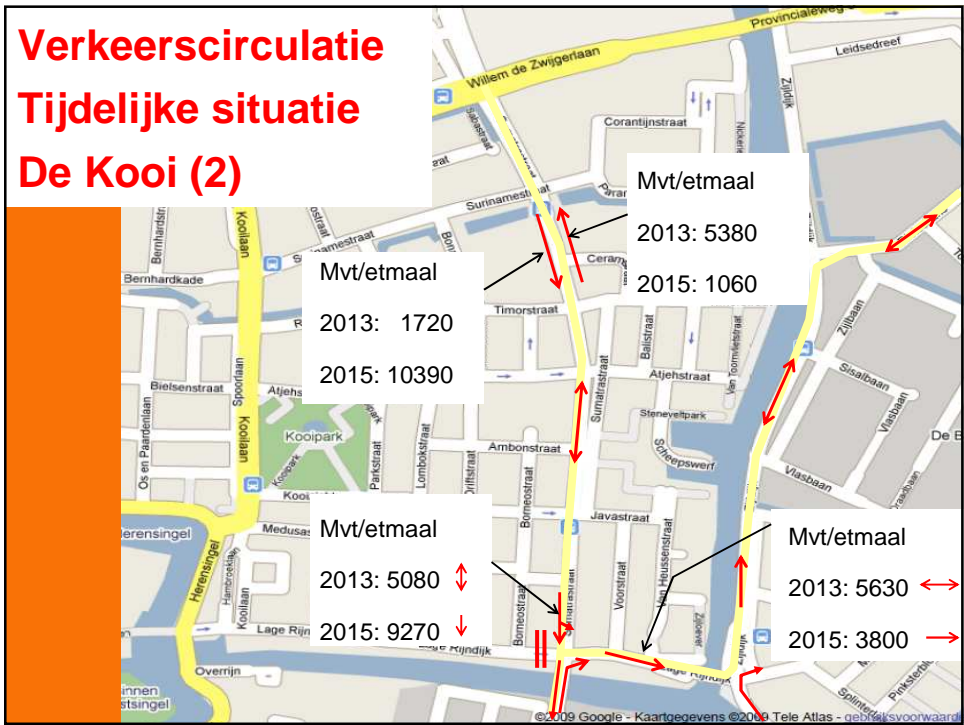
Verkeerscirculatie
Tijdelijke situatie
De Kooi (2)

Mvt/etmaal
2013: 5380
2015: 1060

Mvt/etmaal
2013: 1720
2015: 10390

Mvt/etmaal
2013: 5080 ↕
2015: 9270 ↓

Mvt/etmaal
2013: 5630 ↔
2015: 3800 →

Provincialeweg
Leidsedreef
Willem de Zwijgerlaan
Corantijnstraat
Surinamestraat
Paramaribostraat
Ceramstraat
Timorstraat
Bernhardkade
Kooilaan
Bielsenstraat
Spoorlaan
Atjehstraat
Kooipark
Ambonstraat
Javastraat
Sumatrastraat
Balistraat
Steneveltpark
Scheepswerf
Medusastraat
Herensingel
Lage Rijndijk
Overijn
Zijlbaan
Sisalbaan
Vlasbaan
Zijldijk
Voorstraat
Van Heussenstraat
Borneostraat
Lombokstraat
Parkstraat
Driftstraat
Os en Paardenlaan
Hamburgstraat
Splinterstraat
Pinkstertstraat
©2009 Google - Kaartgegevens ©2009 Tele Atlas - gebruiksvoorwaarden